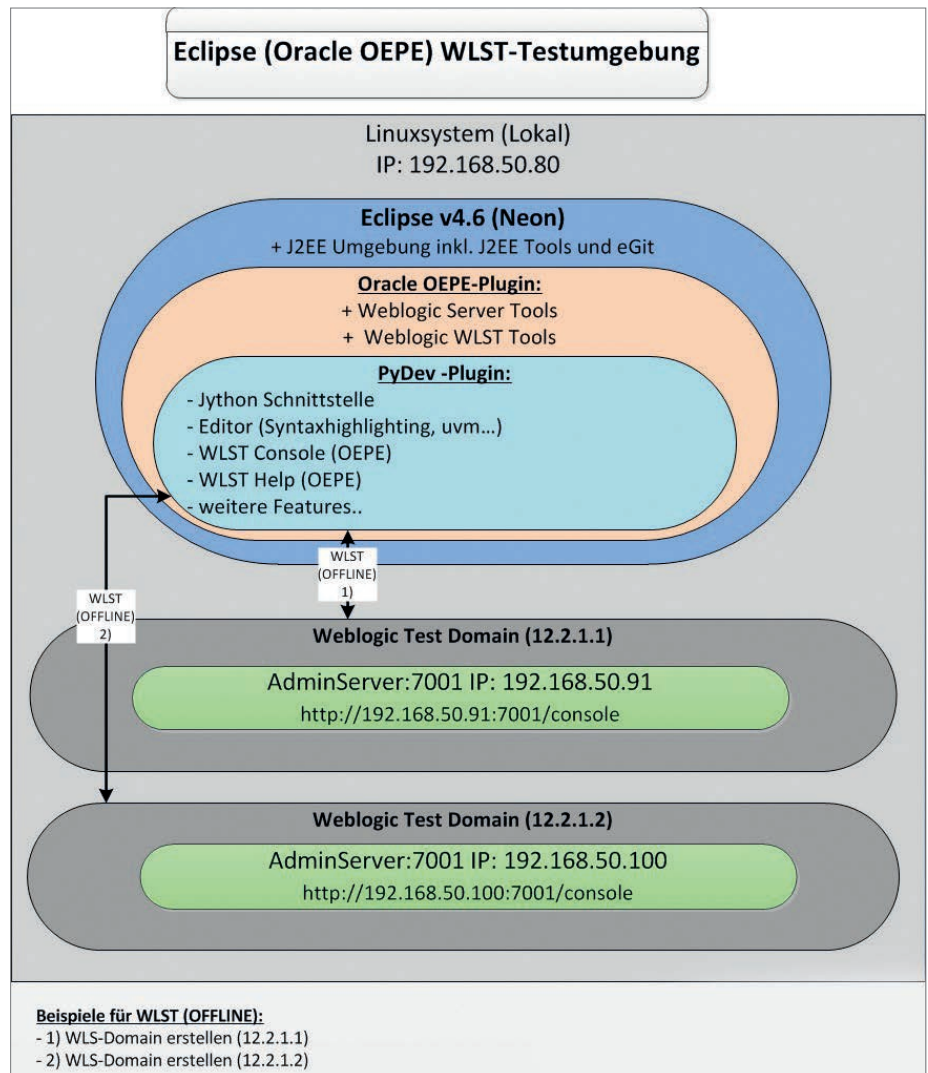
Eclipse (Oracle OEPE) WLST-Testumgebung

Linuxsystem (Lokal)
IP: 192.168.50.80

Eclipse v4.6 (Neon)
+ J2EE Umgebung inkl. J2EE Tools und eGit

Oracle OEPE-Plugin:
+ Weblogic Server Tools
+ Weblogic WLST Tools

PyDev -Plugin:
- Jython Schnittstelle
- Editor (Syntaxhighlighting, uvm…)
- WLST Console (OEPE)
- WLST Help (OEPE)
- weitere Features..

WLST (OFFLINE) 1)

WLST (OFFLINE) 2)

Weblogic Test Domain (12.2.1.1)

AdminServer:7001 IP: 192.168.50.91
http://192.168.50.91:7001/console

Weblogic Test Domain (12.2.1.2)

AdminServer:7001 IP: 192.168.50.100
http://192.168.50.100:7001/console

Beispiele für WLST (OFFLINE):
- 1) WLS-Domain erstellen (12.2.1.1)
- 2) WLS-Domain erstellen (12.2.1.2)